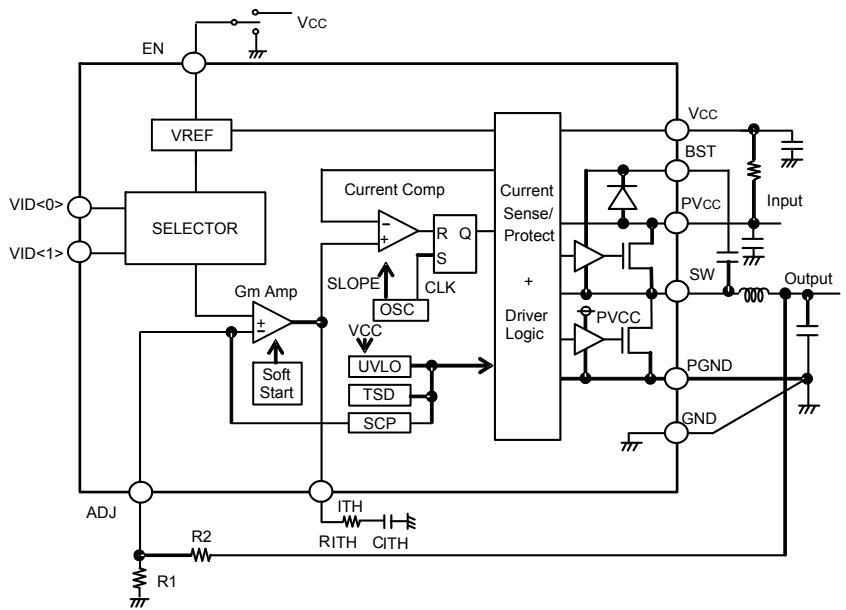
VCC
EN
VREF
VCC
BST
Current Comp
Current Sense/ Protect
+
Driver Logic
VID<0>
SELECTOR
PVCC
Input
VID<1>
R
Q
S
SLOPE
CLK
OSC
SW
Output
Gm Amp
VCC
PVCC
Soft Start
UVLO
TSD
SCP
PGND
GND
ADJ
ITH
RITH
CITH
R2
R1